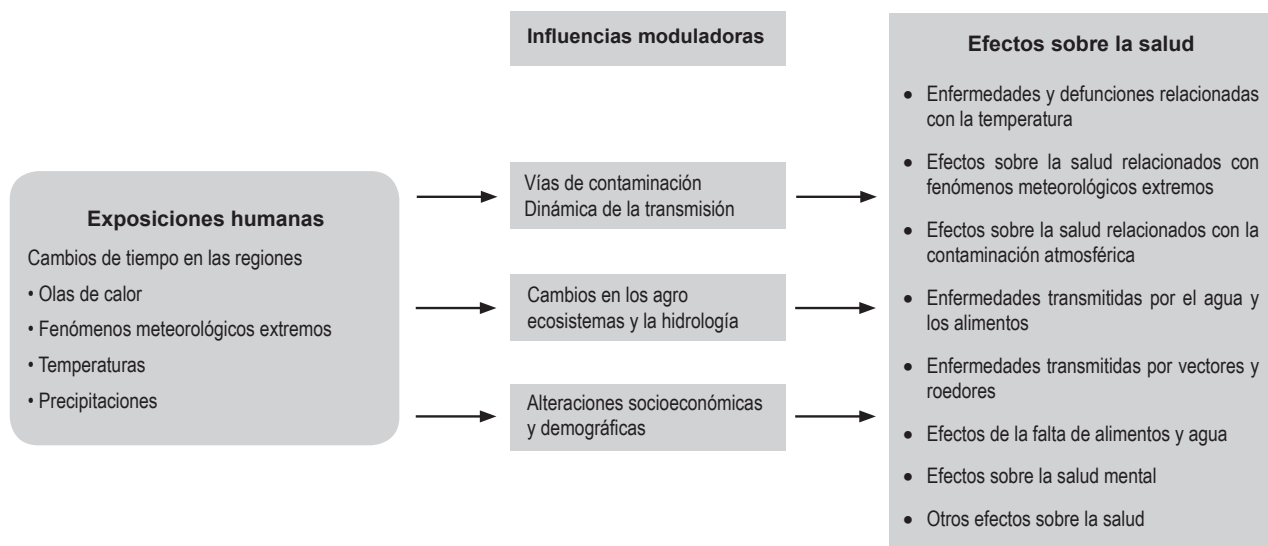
**Exposiciones humanas**

Cambios de tiempo en las regiones

• Olas de calor

• Fenómenos meteorológicos extremos

• Temperaturas

• Precipitaciones

**Influencias moduladoras**

Vías de contaminación
Dinámica de la transmisión

Cambios en los agro ecosistemas y la hidrología

Alteraciones socioeconómicas y demográficas

**Efectos sobre la salud**

• Enfermedades y defunciones relacionadas con la temperatura

• Efectos sobre la salud relacionados con fenómenos meteorológicos extremos

• Efectos sobre la salud relacionados con la contaminación atmosférica

• Enfermedades transmitidas por el agua y los alimentos

• Enfermedades transmitidas por vectores y roedores

• Efectos de la falta de alimentos y agua

• Efectos sobre la salud mental

• Otros efectos sobre la salud